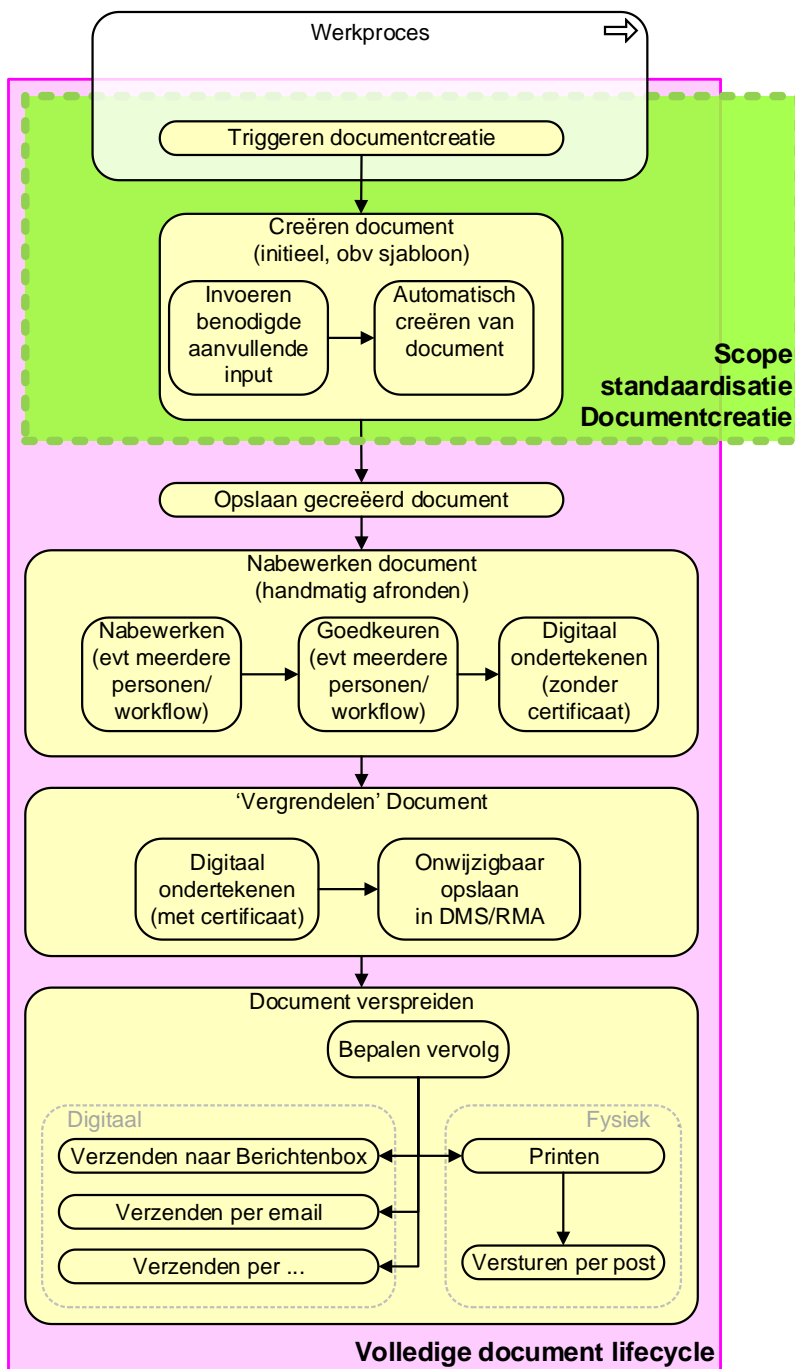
Werkproces

Triggeren documentcreatie

Creëren document
(initieel, obv sjabloon)

Invoeren benodigde aanvullende input

Automatisch creëren van document

Scope standaardisatie Documentcreatie

Opslaan gecreëerd document

Nabewerken document
(handmatig afronden)

Nabewerken (evt meerdere personen/ workflow)

Goedkeuren (evt meerdere personen/ workflow)

Digitaal ondertekenen (zonder certificaat)

'Vergrendelen' Document

Digitaal ondertekenen (met certificaat)

Onwijzigbaar opslaan in DMS/RMA

Document verspreiden

Bepalen vervolg

Digitaal

Verzenden naar Berichtenbox

Verzenden per email

Verzenden per ...

Fysiek

Printen

Versturen per post

Volledige document lifecycle